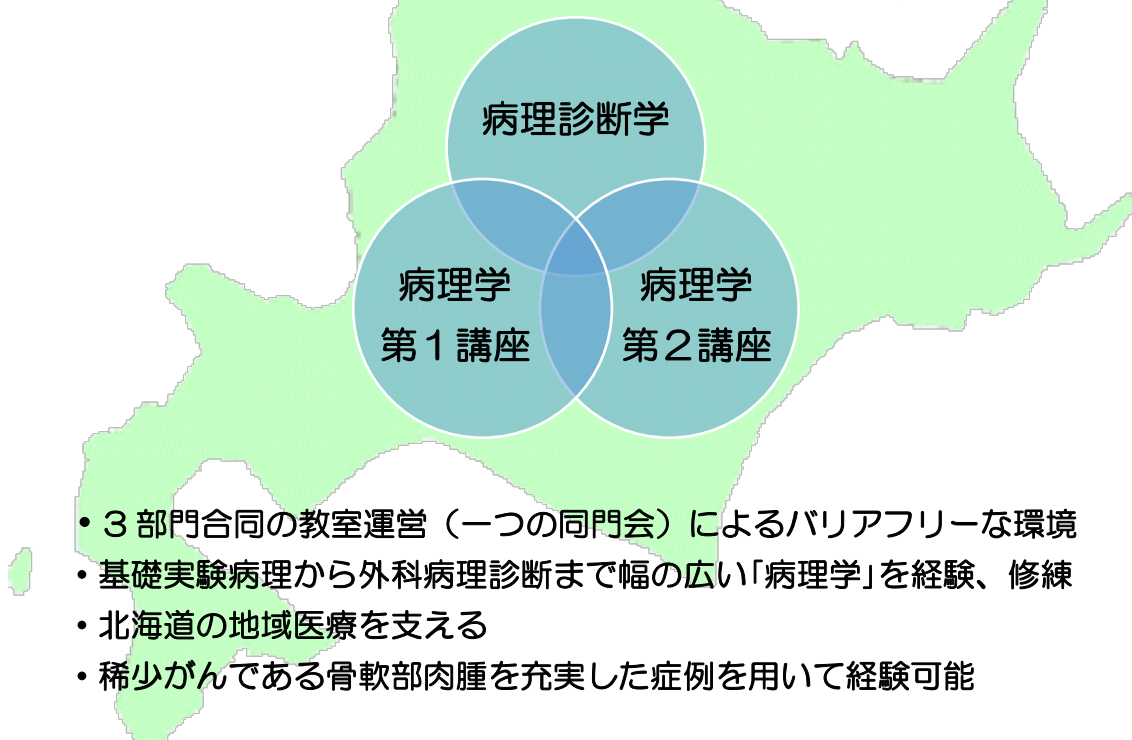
病理診断学

病理学
第１講座

病理学
第２講座

• ３部門合同の教室運営（一つの同門会）によるバリアフリーな環境
• 基礎実験病理から外科病理診断まで幅の広い「病理学」を経験、修練
• 北海道の地域医療を支える
• 稀少がんである骨軟部肉腫を充実した症例を用いて経験可能